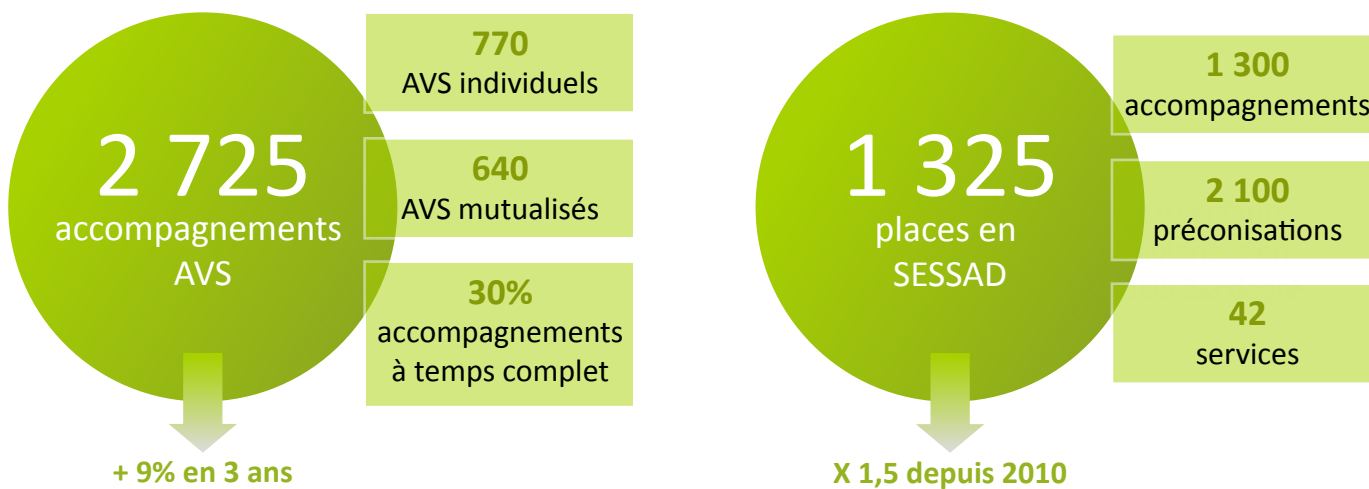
2 725
accompagnements
AVS

770
AVS individuels

640
AVS mutualisés

30%
accompagnements
à temps complet

+ 9% en 3 ans

1 325
places en
SESSAD

1 300
accompagnements

2 100
préconisations

42
services

X 1,5 depuis 2010